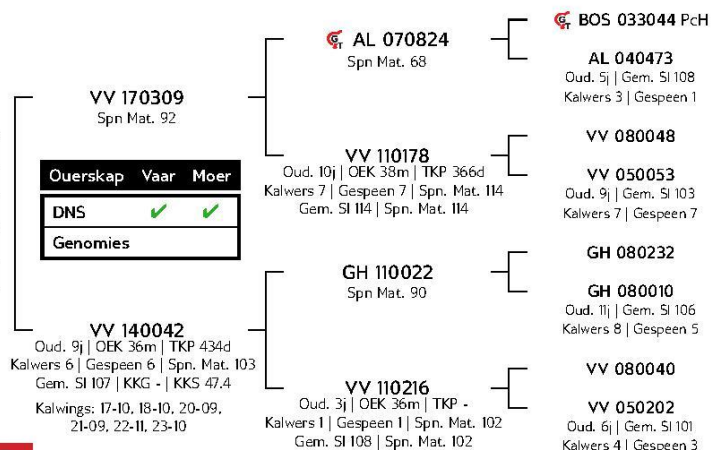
VV 170309
Spn Mat. 92

| Ouerskap | Vaar | Moer |
|---|---|---|
| DNS | ✔ | ✔ |
| Genomies | | |

AL 070824
Spn Mat. 68

BOS 033044 PcH

AL 040473
Oud. 5j | Gem. SI 108
Kalwers 3 | Gespeen 1

VV 110178
Oud. 10j | OEK 38m | TKP 366d
Kalwers 7 | Gespeen 7 | Spn. Mat. 114
Gem. SI 114 | Spn. Mat. 114

VV 080048

VV 050053
Oud. 9j | Gem. SI 103
Kalwers 7 | Gespeen 7

VV 140042
Oud. 9j | OEK 36m | TKP 434d
Kalwers 6 | Gespeen 6 | Spn. Mat. 103
Gem. SI 107 | KKG - | KKS 47.4

Kalwings: 17-10, 18-10, 20-09, 21-09, 22-11, 23-10

GH 110022
Spn Mat. 90

GH 080232

GH 080010
Oud. 11j | Gem. SI 106
Kalwers 8 | Gespeen 5

VV 110216
Oud. 3j | OEK 36m | TKP -
Kalwers 1 | Gespeen 1 | Spn. Mat. 102
Gem. SI 108 | Spn. Mat. 102

VV 080040

VV 050202
Oud. 6j | Gem. SI 101
Kalwers 4 | Gespeen 3